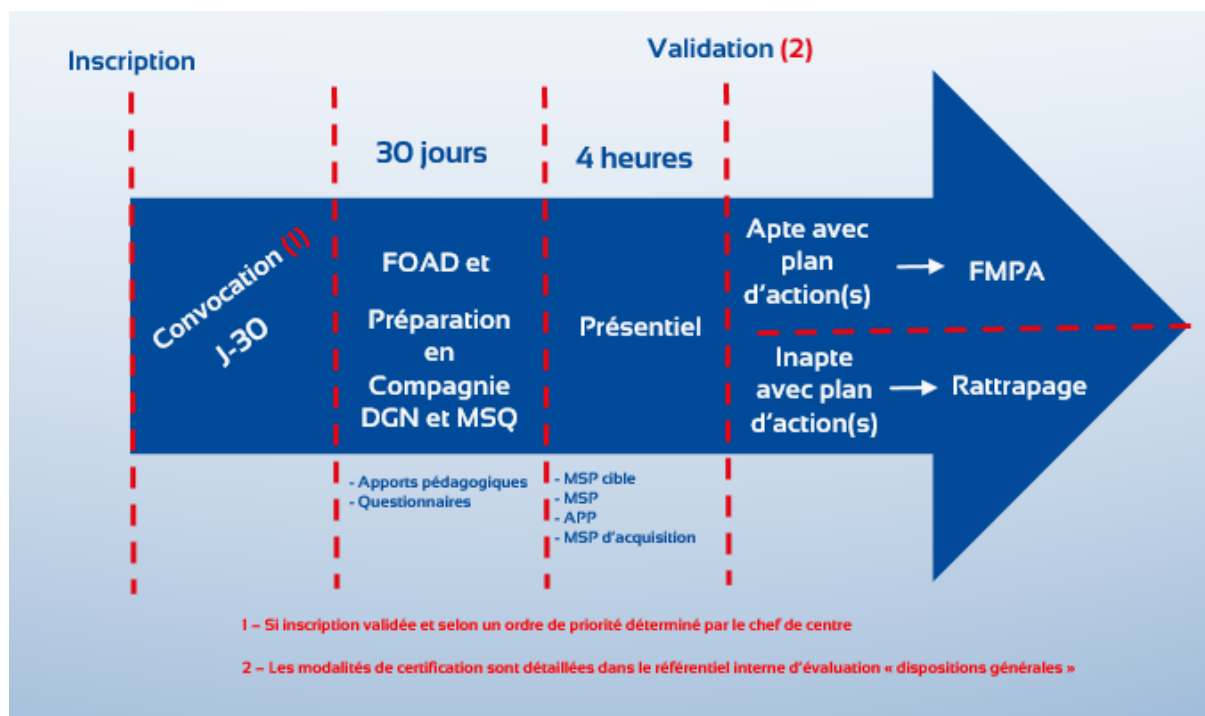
Inscription

Validation (2)

30 jours

4 heures

Convocation (1)
J-30

FOAD et

Préparation en Compagnie DGN et MSQ

Présentiel

Apte avec plan d'action(s) → FMPA

Inapte avec plan d'action(s) → Rattrapage

- Apports pédagogiques
- Questionnaires

- MSP cible
- MSP
- APP
- MSP d'acquisition

1 – Si inscription validée et selon un ordre de priorité déterminé par le chef de centre

2 – Les modalités de certification sont détaillées dans le référentiel interne d'évaluation « dispositions générales »